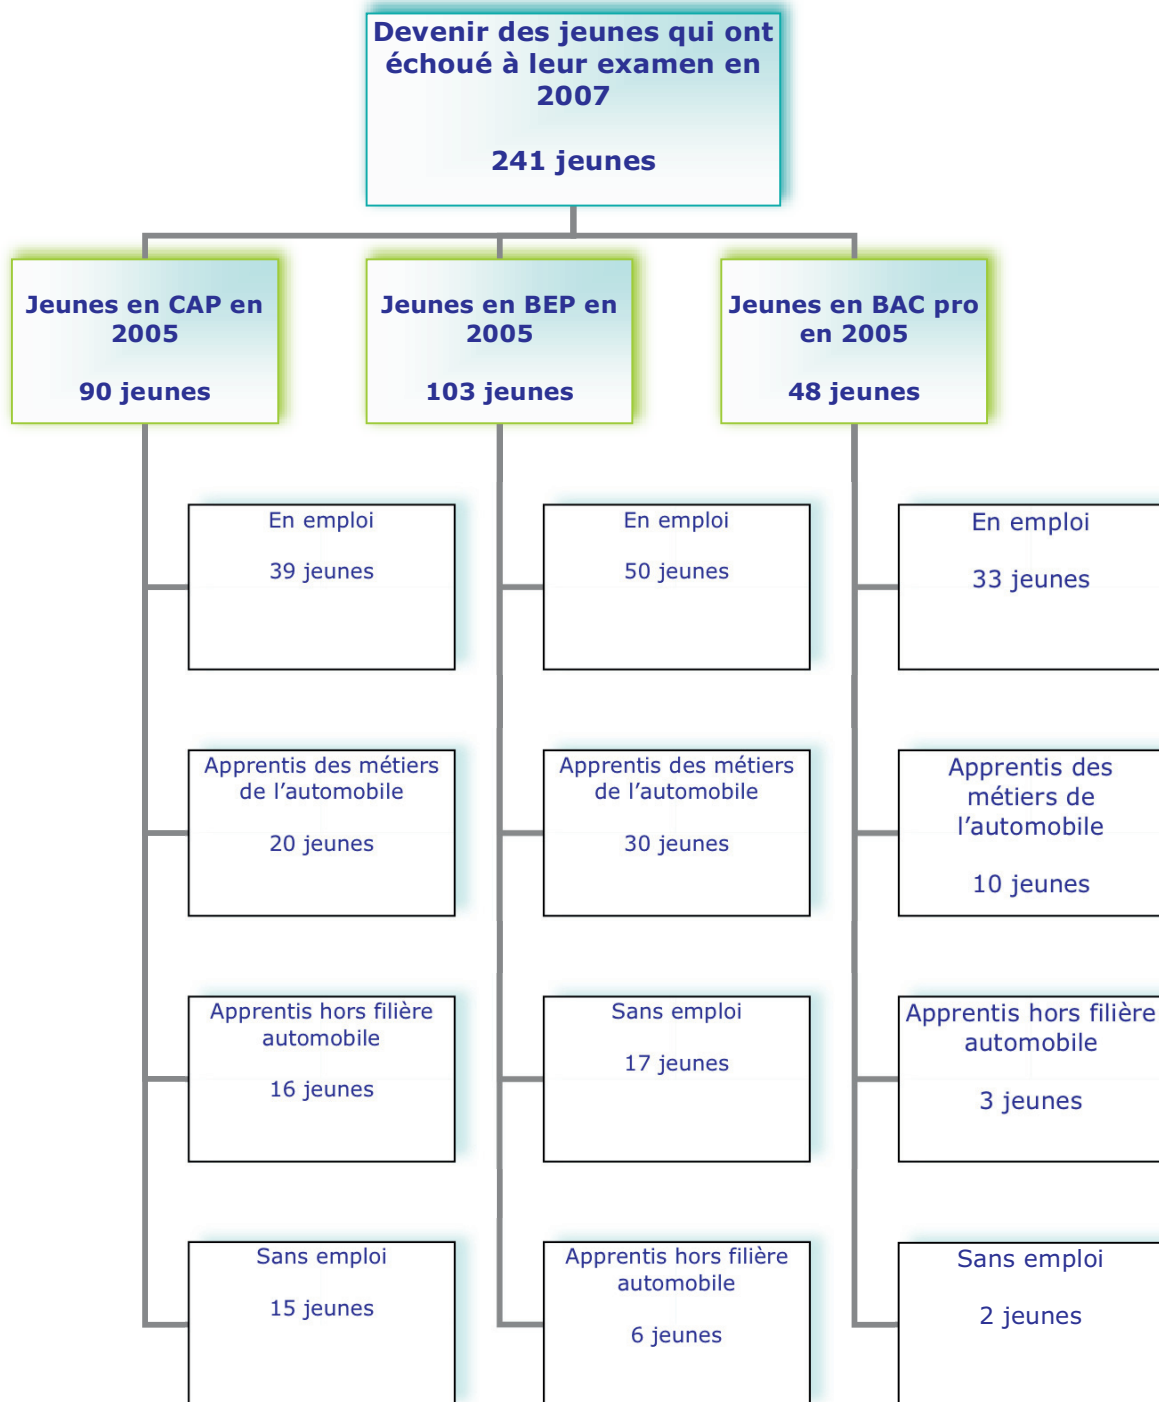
Devenir des jeunes qui ont échoué à leur examen en 2007

241 jeunes

Jeunes en CAP en 2005

90 jeunes

En emploi

39 jeunes

Apprentis des métiers de l'automobile

20 jeunes

Apprentis hors filière automobile

16 jeunes

Sans emploi

15 jeunes

Jeunes en BEP en 2005

103 jeunes

En emploi

50 jeunes

Apprentis des métiers de l'automobile

30 jeunes

Sans emploi

17 jeunes

Apprentis hors filière automobile

6 jeunes

Jeunes en BAC pro en 2005

48 jeunes

En emploi

33 jeunes

Apprentis des métiers de l'automobile

10 jeunes

Apprentis hors filière automobile

3 jeunes

Sans emploi

2 jeunes